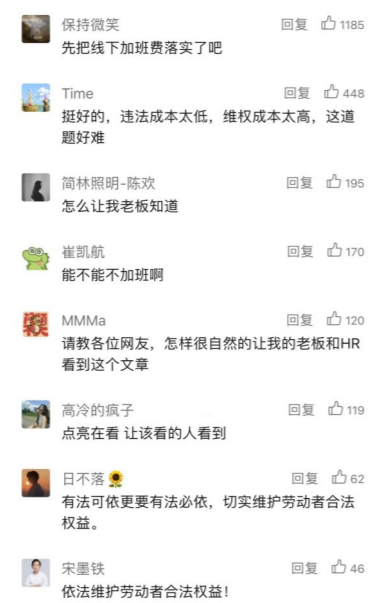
保持微笑
回复 1185
先把线下加班费落实了吧

Time
回复 448
挺好的，违法成本太低，维权成本太高，这道题好难

简林照明-陈欢
回复 195
怎么让我老板知道

崔凯航
回复 170
能不能不加班啊

MMMa
回复 120
请教各位网友，怎样很自然的让我的老板和HR看到这个文章

高冷的疯子
回复 119
点亮在看 让该看的人看到

日不落
回复 62
有法可依更要有法必依，切实维护劳动者合法权益。

宋墨铁
回复 46
依法维护劳动者合法权益！